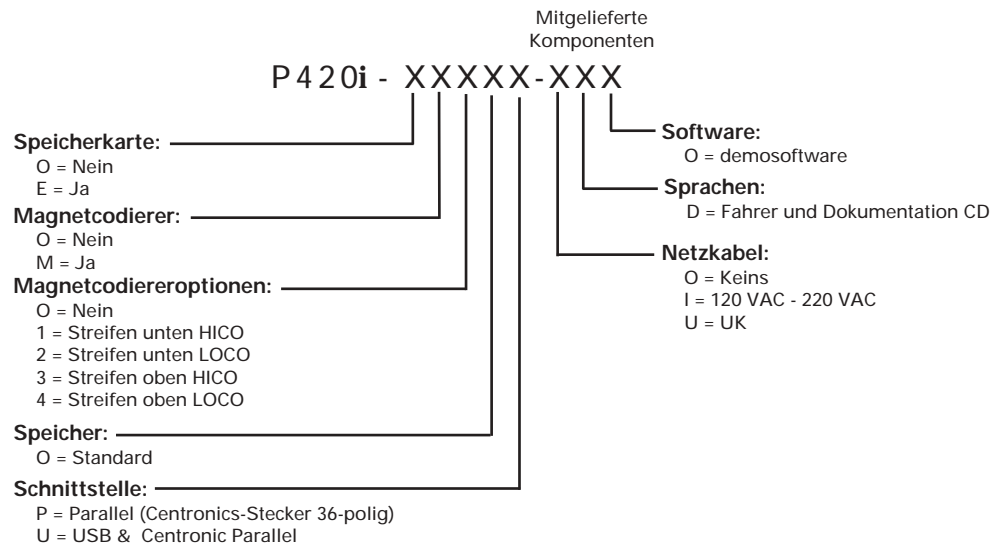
Mitgelieferte Komponenten

P420i - XXXXX-XXX

Speicherkarte:
O = Nein
E = Ja

Magnetcodierer:
O = Nein
M = Ja

Magnetcodiereroptionen:
O = Nein
1 = Streifen unten HICO
2 = Streifen unten LOCO
3 = Streifen oben HICO
4 = Streifen oben LOCO

Speicher:
O = Standard

Schnittstelle:
P = Parallel (Centronics-Stecker 36-polig)
U = USB & Centronic Parallel

Software:
O = demosoftware

Sprachen:
D = Fahrer und Dokumentation CD

Netzkabel:
O = Keins
I = 120 VAC - 220 VAC
U = UK